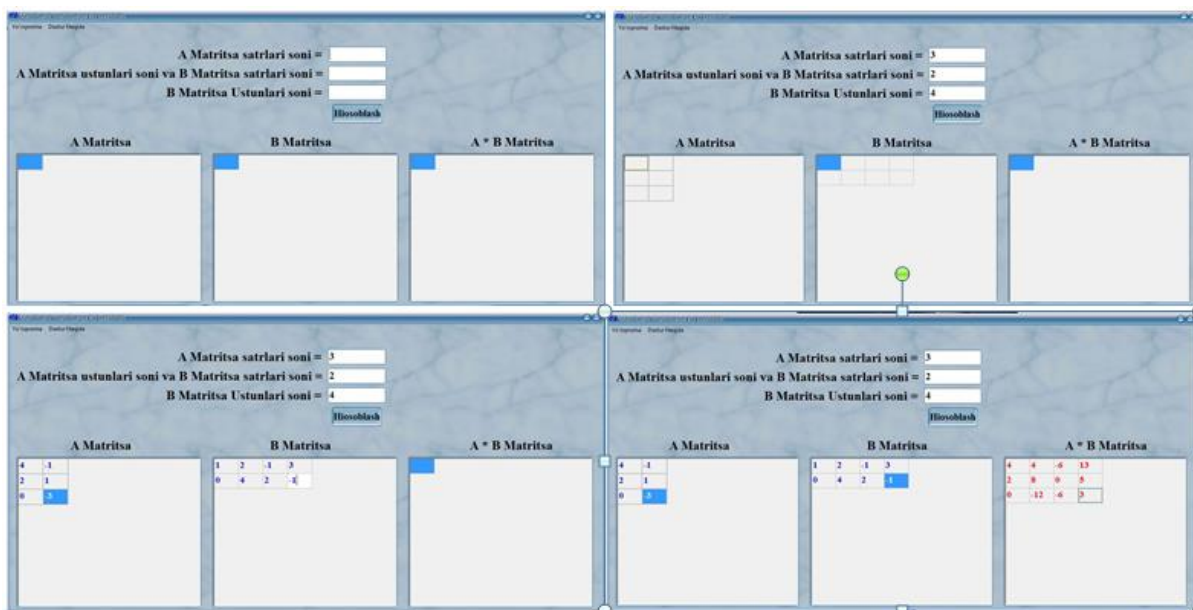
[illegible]
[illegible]

A Matritsa satrlari soni =
A Matritsa ustunlari soni va B Matritsa satrlari soni =
B Matritsa Ustunlari soni =
Hisoblash

A Matritsa
B Matritsa
A * B Matritsa

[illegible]
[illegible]

A Matritsa satrlari soni = 3
A Matritsa ustunlari soni va B Matritsa satrlari soni = 2
B Matritsa Ustunlari soni = 4
Hisoblash

A Matritsa
B Matritsa
A * B Matritsa

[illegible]
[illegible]

A Matritsa satrlari soni = 3
A Matritsa ustunlari soni va B Matritsa satrlari soni = 2
B Matritsa Ustunlari soni = 4
Hisoblash

A Matritsa
B Matritsa
A * B Matritsa

| 4 | -1 |
|---|---|
| 2 | 1 |
| 0 | -3 |

| 1 | 2 | -1 | 3 |
|---|---|---|---|
| 0 | 4 | 2 | -1 |

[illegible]
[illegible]

A Matritsa satrlari soni = 3
A Matritsa ustunlari soni va B Matritsa satrlari soni = 2
B Matritsa Ustunlari soni = 4
Hisoblash

A Matritsa
B Matritsa
A * B Matritsa

| 4 | -1 |
|---|---|
| 2 | 1 |
| 0 | -3 |

| 1 | 2 | -1 | 3 |
|---|---|---|---|
| 0 | 4 | 2 | -1 |

| 4 | 4 | -6 | 13 |
|---|---|---|---|
| 2 | 8 | 0 | 5 |
| 0 | -12 | -6 | 3 |